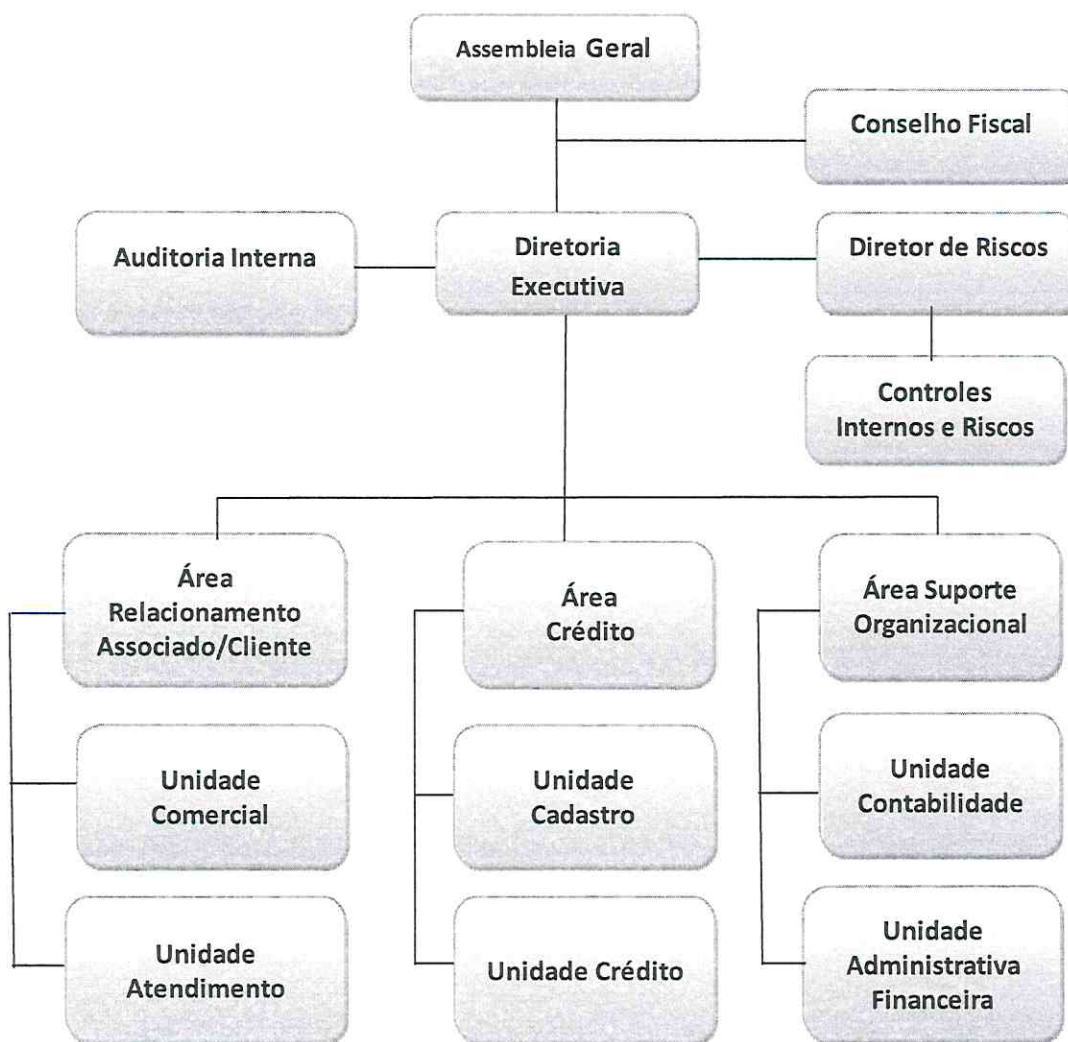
Assembleia Geral

Conselho Fiscal

Auditoria Interna

Diretoria Executiva

Diretor de Riscos

Controles Internos e Riscos

Área Relacionamento Associado/Cliente

Unidade Comercial

Unidade Atendimento

Área Crédito

Unidade Cadastro

Unidade Crédito

Área Suporte Organizacional

Unidade Contabilidade

Unidade Administrativa Financeira